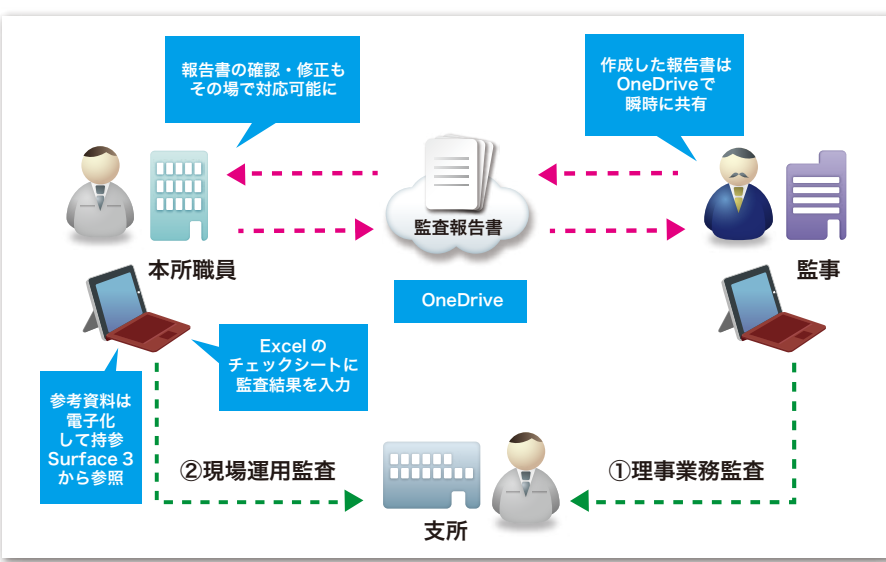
報告書の確認・修正もその場で対応可能に

作成した報告書はOneDriveで瞬時に共有

監査報告書

本所職員

監事

OneDrive

Excel のチェックシートに監査結果を入力

参考資料は電子化して持参Surface 3から参照

②現場運用監査

①理事業務監査

支所